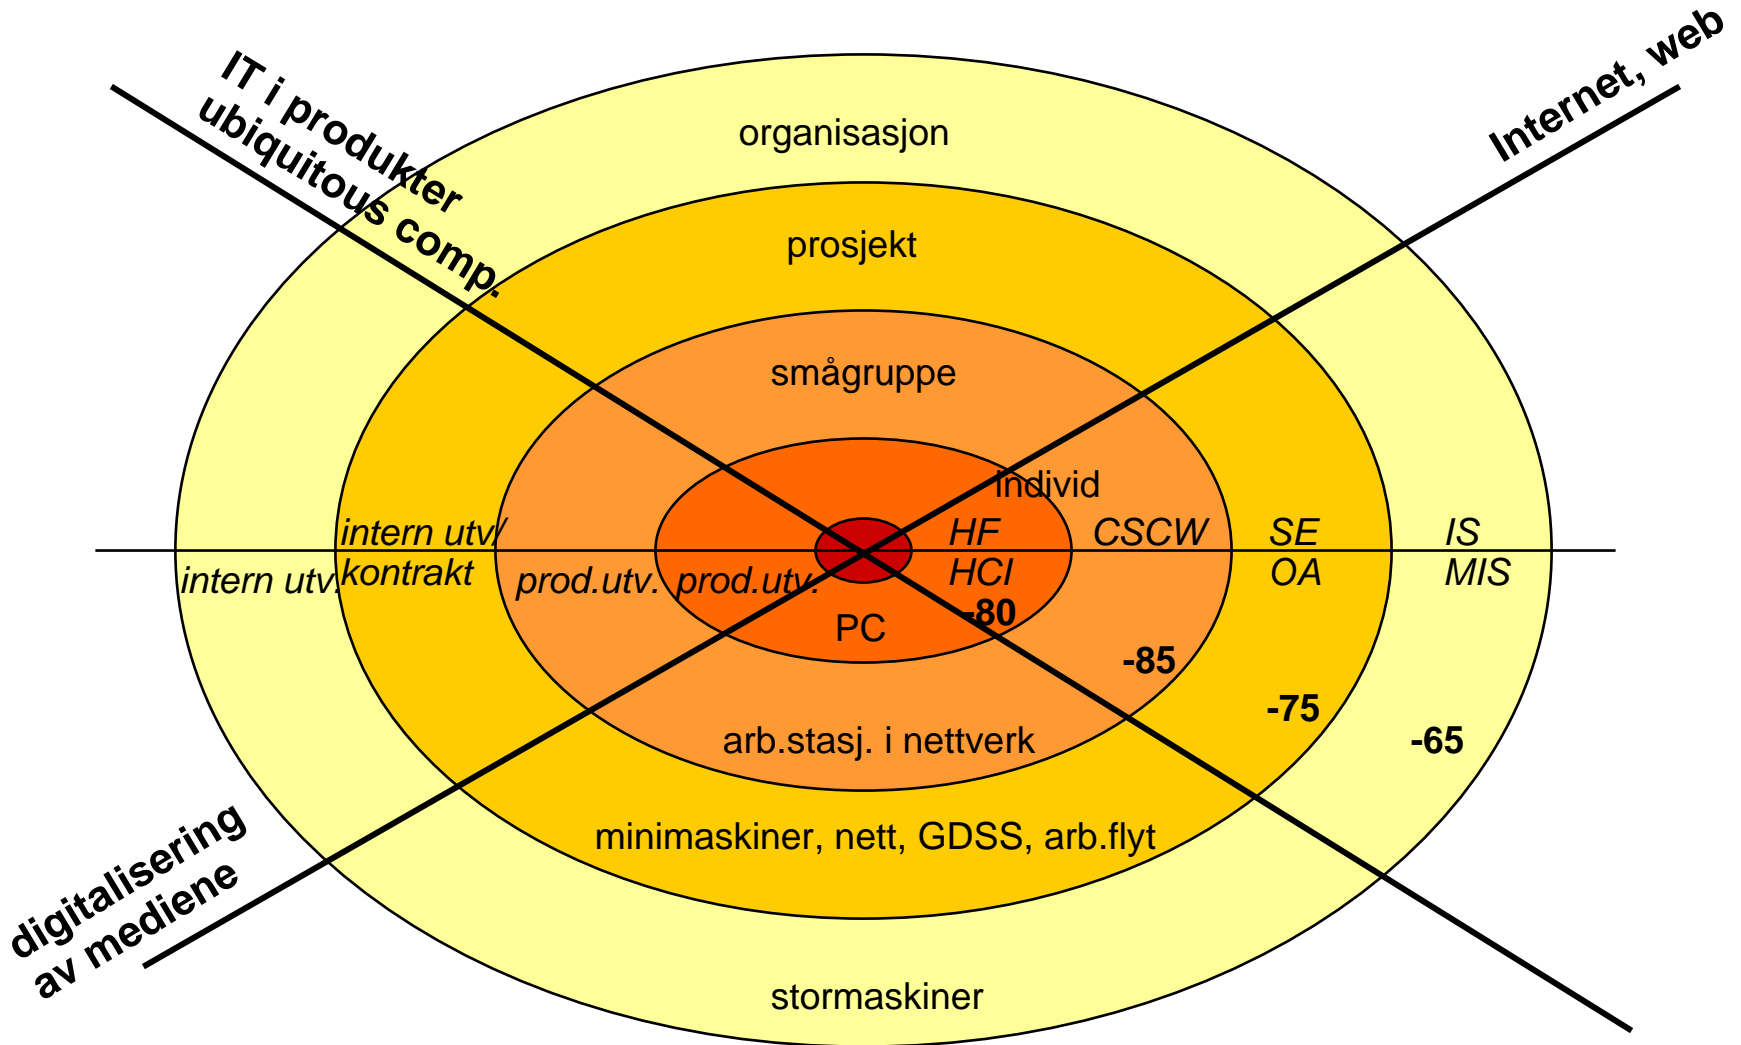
IT i produkter
ubiquitous comp.

Internet, web

organisasjon

prosjekt

smågruppe

individ

intern utv/
kontrakt

intern utv.

prod.utv.

prod.utv.

HF
HCI

CSCW

SE
OA

IS
MIS

-80

PC

-85

-75

-65

arb.stasj. i nettverk

minimaskiner, nett, GDSS, arb.flyt

stormaskiner

digitalisering
av mediene